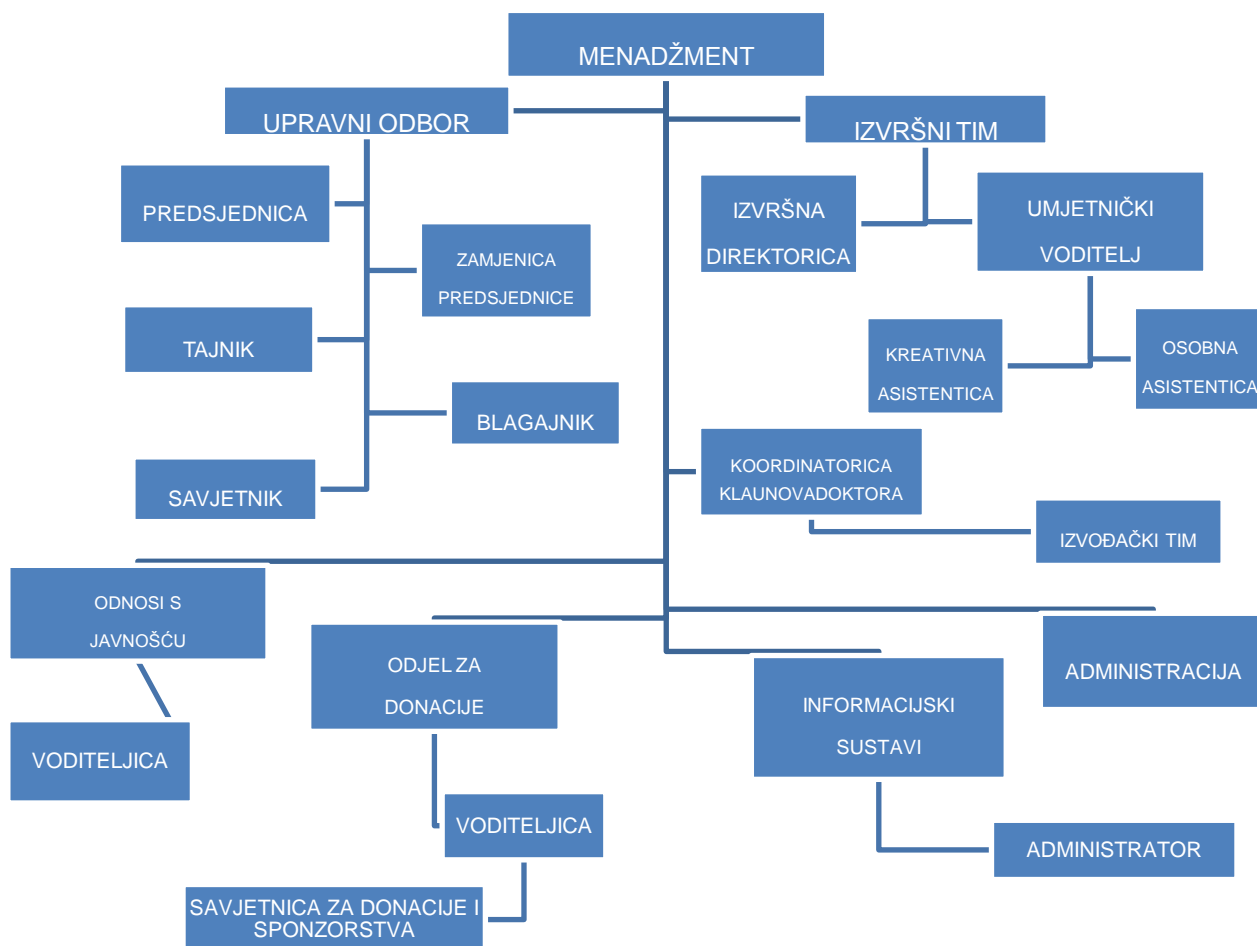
MENADŽMENT

UPRAVNI ODBOR

IZVRŠNI TIM

PREDSJEDNICA

ZAMJENICA PREDSJEDNICE

TAJNIK

BLAGAJNIK

SAVJETNIK

IZVRŠNA DIREKTORICA

UMJETNIČKI VODITELJ

KREATIVNA ASISTENTICA

OSOBNA ASISTENTICA

KOORDINATORICA KLAUNOVADOKTORA

IZVOĐAČKI TIM

ODNOSI S JAVNOŠĆU

VODITELJICA

ODJEL ZA DONACIJE

VODITELJICA

SAVJETNICA ZA DONACIJE I SPONZORSTVA

INFORMACIJSKI SUSTAVI

ADMINISTRATOR

ADMINISTRACIJA